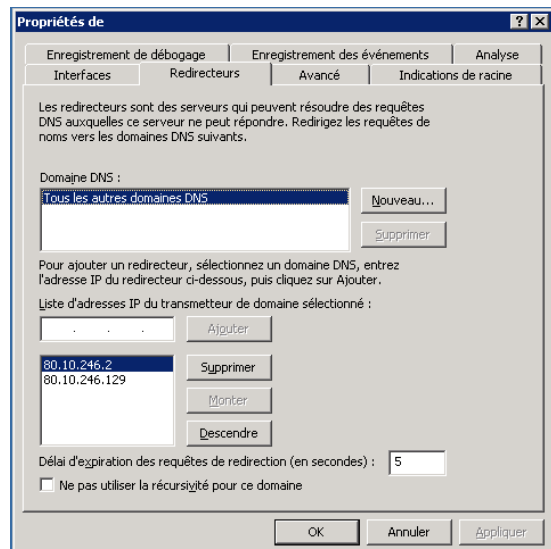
Propriétés de ? X

Enregistrement de débogage | Enregistrement des événements | Analyse
Interfaces | Redirecteurs | Avancé | Indications de racine

Les redirecteurs sont des serveurs qui peuvent résoudre des requêtes DNS auxquelles ce serveur ne peut répondre. Redirigez les requêtes de noms vers les domaines DNS suivants.

Domaine DNS :

Tous les autres domaines DNS

Nouveau...

Supprimer

Pour ajouter un redirecteur, sélectionnez un domaine DNS, entrez l'adresse IP du redirecteur ci-dessous, puis cliquez sur Ajouter.

Liste d'adresses IP du transmetteur de domaine sélectionné :

. . .

Ajouter

80.10.246.2
80.10.246.129

Supprimer

Monter

Descendre

Délai d'expiration des requêtes de redirection (en secondes) : 5

Ne pas utiliser la récursivité pour ce domaine

OK Annuler Appliquer